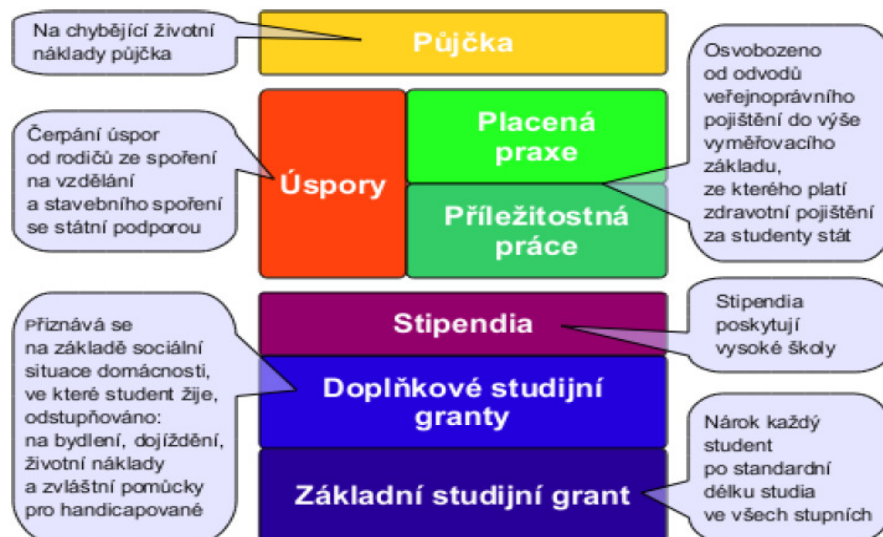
Na chybějící životní náklady půjčka

Půjčka

Osvobozeno od odvodů veřejnoprávního pojištění do výše vyměřovacího základu, ze kterého platí zdravotní pojištění za studenty stát

Čerpání úspor od rodičů ze spoření na vzdělání a stavebního spoření se státní podporou

Úspory

Placená praxe

Příležitostná práce

Stipendia

Stipendia poskytují vysoké školy

Přiznává se na základě sociální situace domácnosti, ve které student žije, odstupňováno: na bydlení, dojíždění, životní náklady a zvláštní pomůcky pro handicapované

Doplňkové studijní granty

Nárok každý student po standardní délku studia ve všech stupních

Základní studijní grant